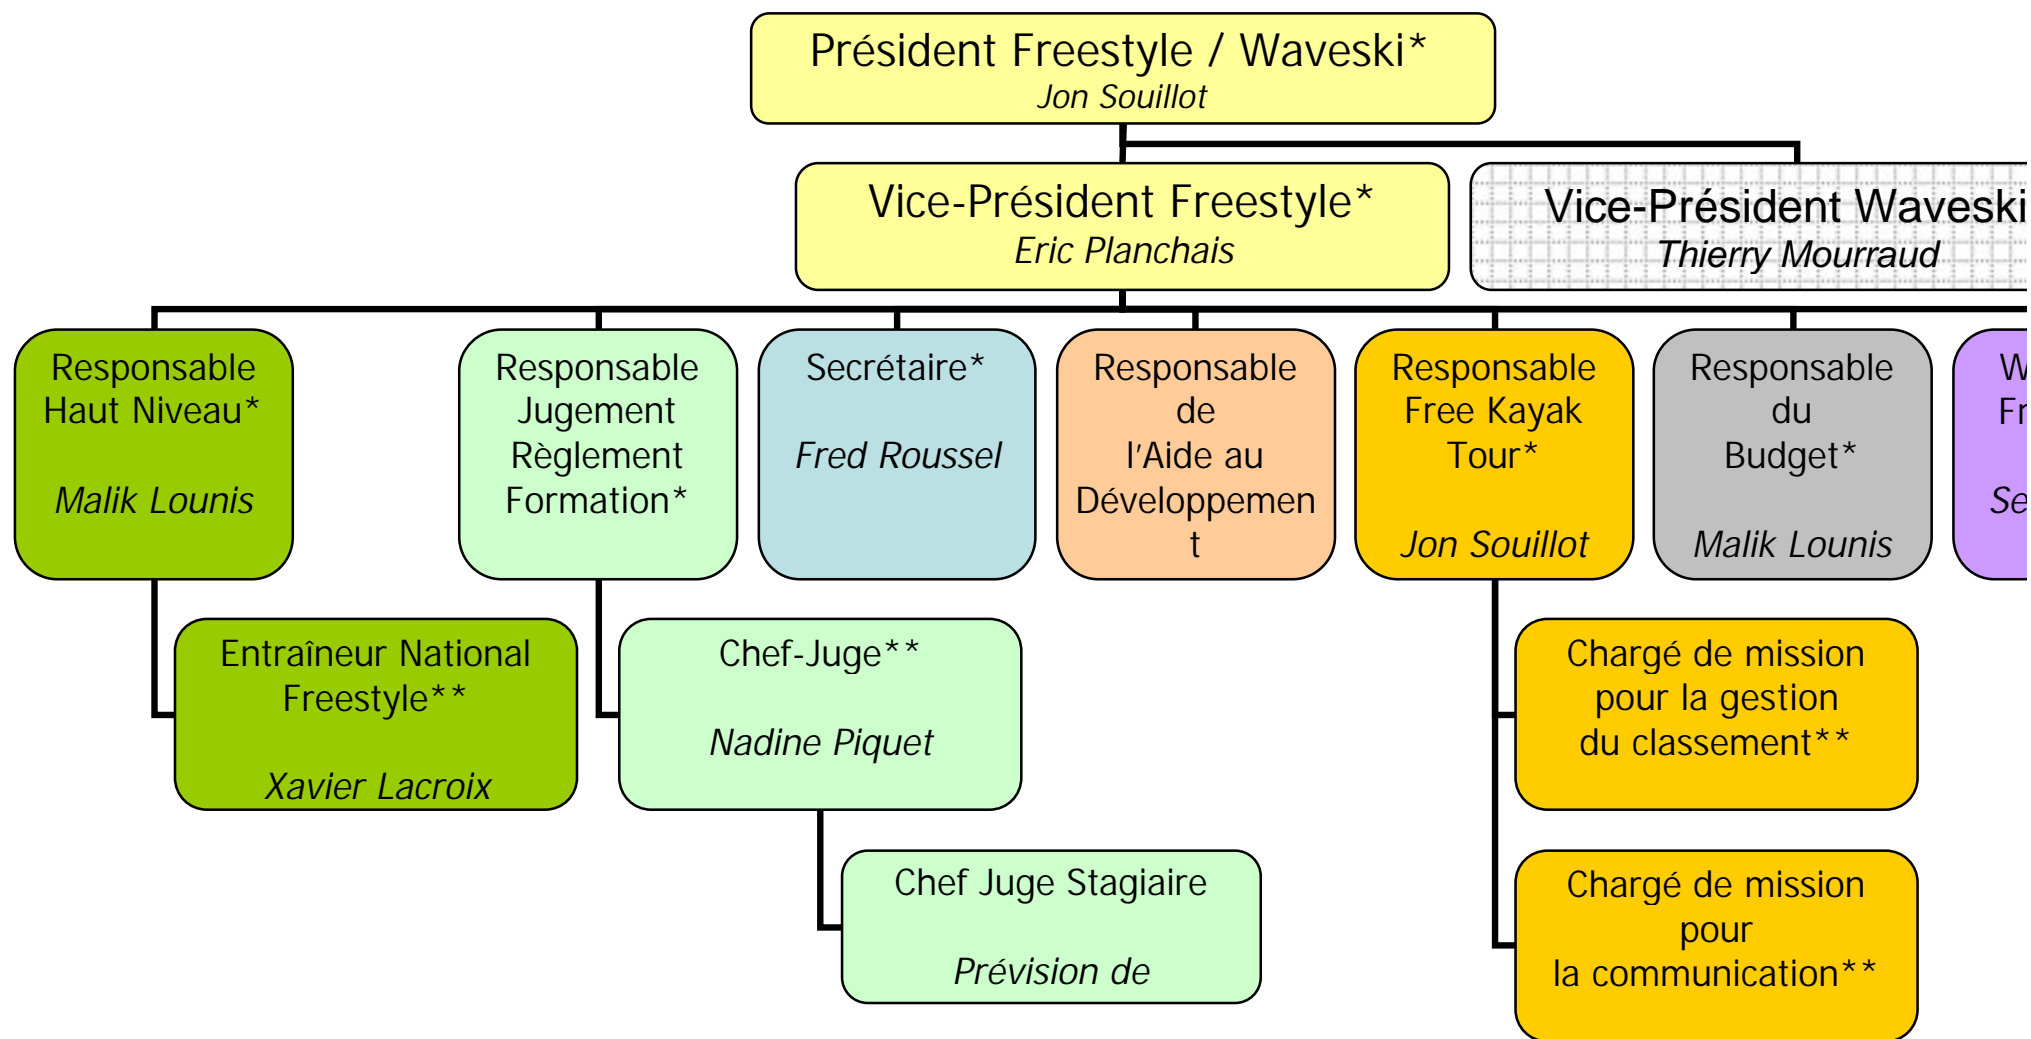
Président Freestyle / Waveski*
Jon Souillot

Vice-Président Freestyle*
Eric Planchais

Vice-Président Waveski
Thierry Mourraud

Responsable Haut Niveau*

Malik Lounis

Responsable Jugement Règlement Formation*

Secrétaire*

Fred Roussel

Responsable de l'Aide au Développement

Responsable Free Kayak Tour*

Jon Souillot

Responsable du Budget*

Malik Lounis

W
Fr

Se

Entraîneur National Freestyle**

Xavier Lacroix

Chef-Juge**

Nadine Piquet

Chef Juge Stagiaire

Prévision de

Chargé de mission pour la gestion du classement**

Chargé de mission pour la communication**